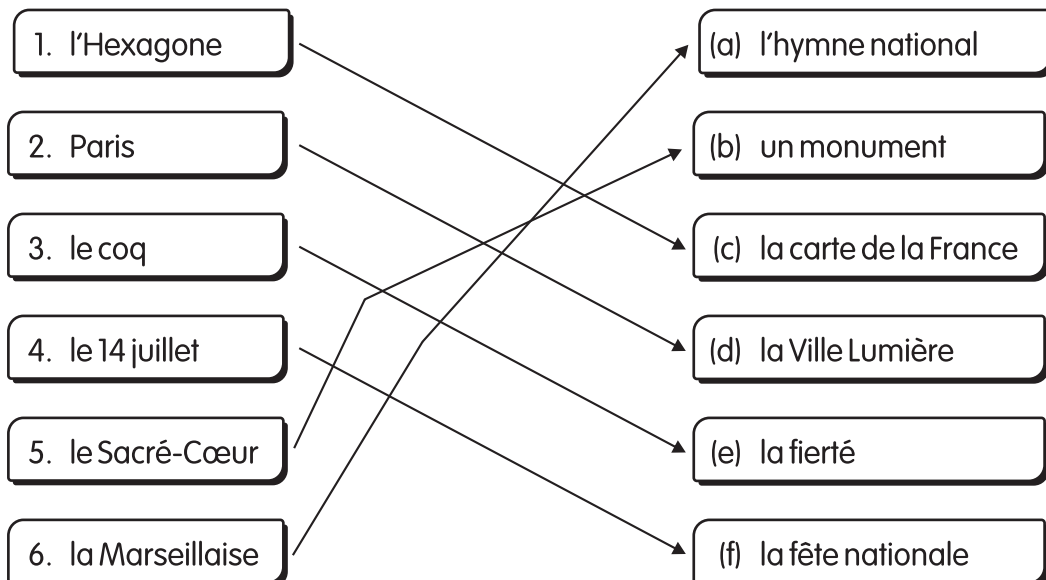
1. l'Hexagone

2. Paris

3. le coq

4. le 14 juillet

5. le Sacré-Cœur

6. la Marseillaise

(a) l'hymne national

(b) un monument

(c) la carte de la France

(d) la Ville Lumière

(e) la fierté

(f) la fête nationale